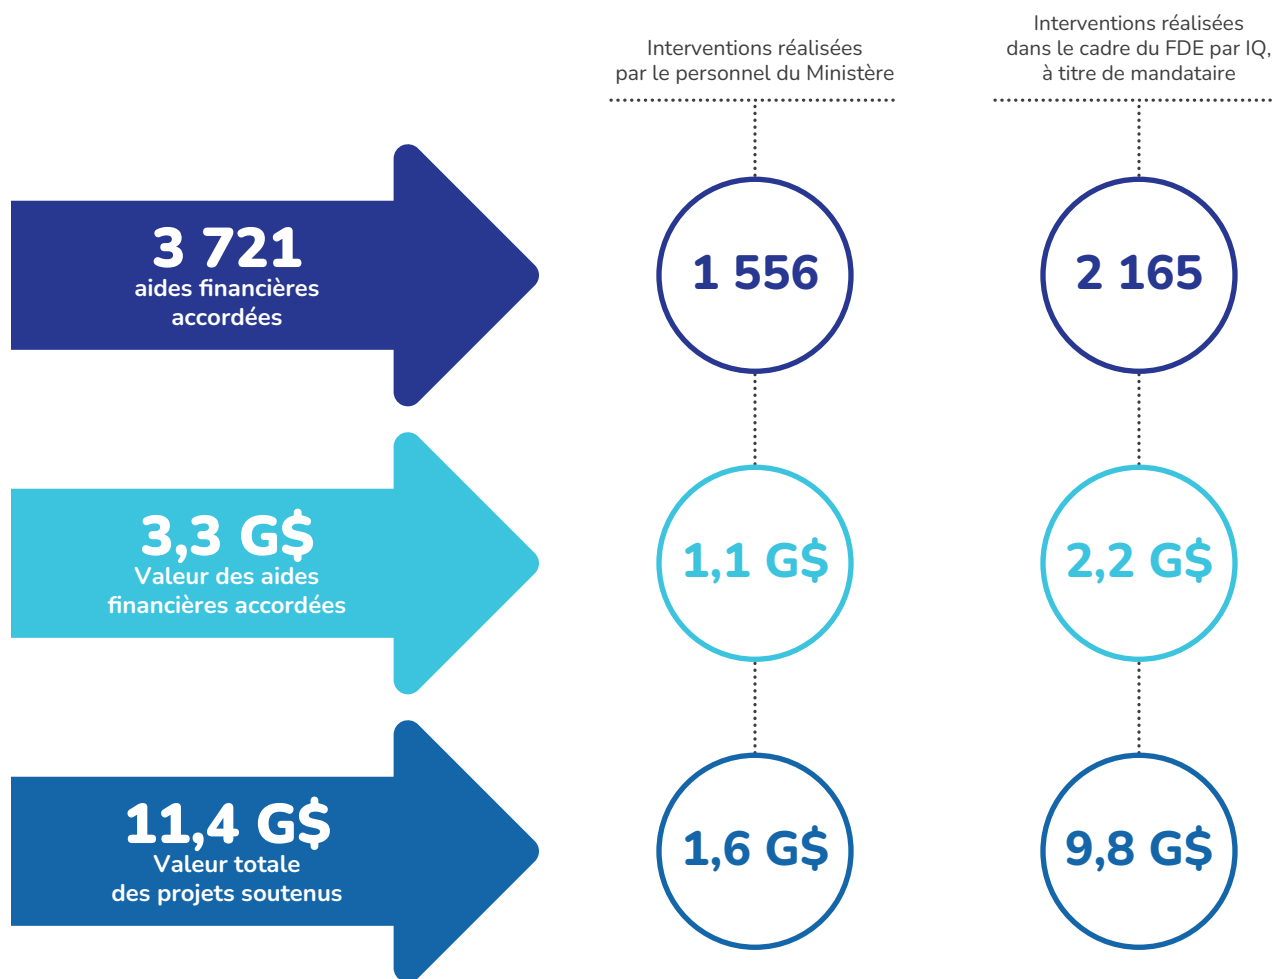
Interventions réalisées par le personnel du Ministère

Interventions réalisées dans le cadre du FDE par IQ, à titre de mandataire

3 721
aides financières accordées

1 556

2 165

3,3 G$
Valeur des aides financières accordées

1,1 G$

2,2 G$

11,4 G$
Valeur totale des projets soutenus

1,6 G$

9,8 G$